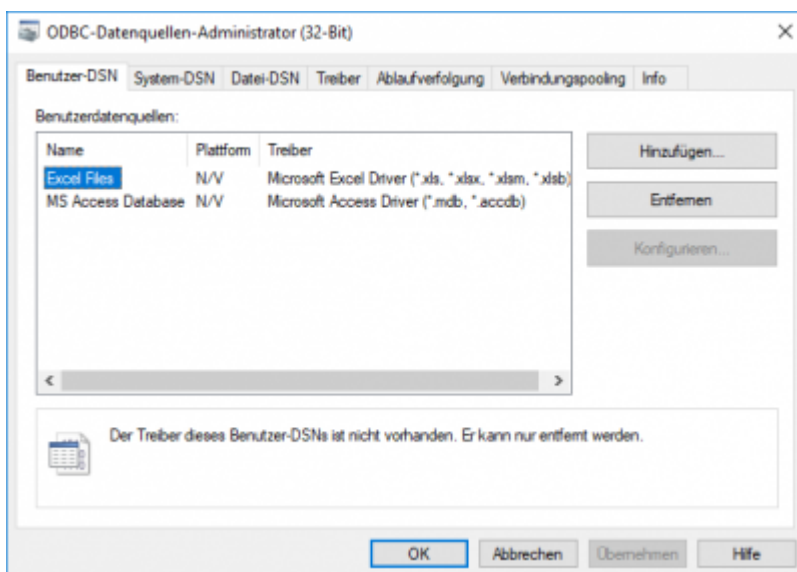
ODBC-Datenquellen-Administrator (32-Bit)

×

Benutzer-DSN System-DSN Datei-DSN Treiber Ablaufverfolgung Verbindungspooling Info

Benutzerdatenquellen:

| Name | Plattform | Treiber |
|---|---|---|
| Excel Files | N/V | Microsoft Excel Driver (*.xls, *.xlsx, *.xlsm, *.xlsb) |
| MS Access Database | N/V | Microsoft Access Driver (*.mdb, *.accdb) |

Hinzufügen...

Entfernen

Konfigurieren...

Der Treiber dieses Benutzer-DSNs ist nicht vorhanden. Er kann nur entfernt werden.

OK Abbrechen Übernehmen Hilfe